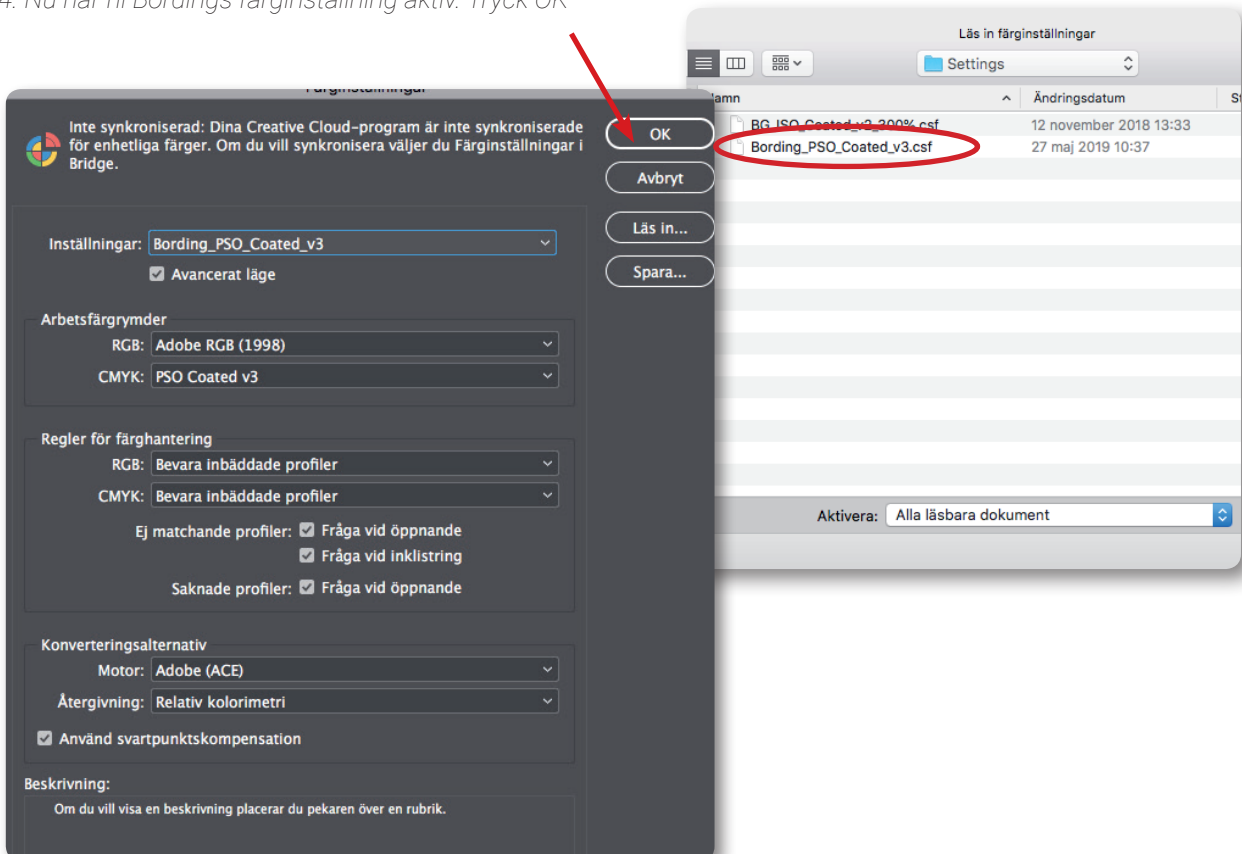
4. Nu har ni Bordings färginställning aktiv. Tryck OK

Läs in färginställningar

Settings

Namn
Ändringsdatum
St

BG_ISO_Coated_v2_300%.csf
12 november 2018 13:33

Bording_PSO_Coated_v3.csf
27 maj 2019 10:37

Aktivera: Alla läsbara dokument

Färginställningar

Inte synkroniserad: Dina Creative Cloud-program är inte synkroniserade för enhetliga färger. Om du vill synkronisera väljer du Färginställningar i Bridge.

OK
Avbryt
Läs in...
Spara...

Inställningar: Bording_PSO_Coated_v3
Avancerat läge

Arbetsfärgrymder
RGB: Adobe RGB (1998)
CMYK: PSO Coated v3

Regler för färghantering
RGB: Bevara inbäddade profiler
CMYK: Bevara inbäddade profiler
Ej matchande profiler: Fråga vid öppnande
Fråga vid inklistring
Saknade profiler: Fråga vid öppnande

Konverteringsalternativ
Motor: Adobe (ACE)
Återgivning: Relativ kolorimetri
Använd svartpunktskompensation

Beskrivning:
Om du vill visa en beskrivning placerar du pekaren över en rubrik.